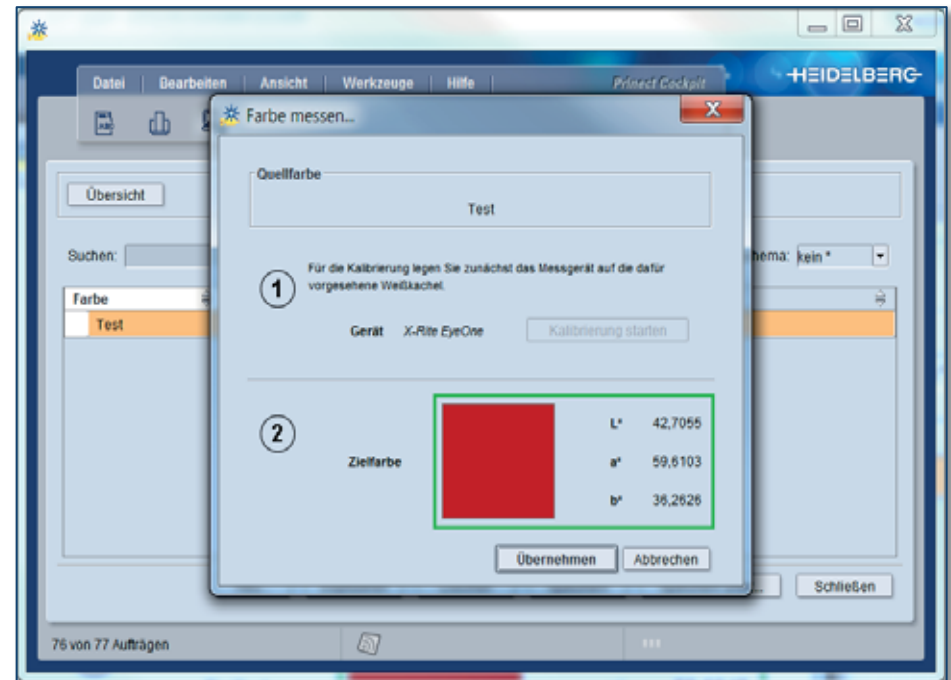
Datei | Bearbeiten | Ansicht | Werkzeuge | Hilfe

Prinect Cockpit

HEIDELBERG

Übersicht

Suchen:

hema: kein *

Farbe

Test

Farbe messen...

Quellfarbe

Test

1

Für die Kalibrierung legen Sie zunächst das Messgerät auf die dafür vorgesehene Weißkachel.

Gerät X-Rite EyeOne

Kalibrierung starten

2

Zielfarbe

L* 42,7055

a* 59,6103

b* 36,2626

Übernehmen

Abbrechen

Schließen

76 von 77 Aufträgen